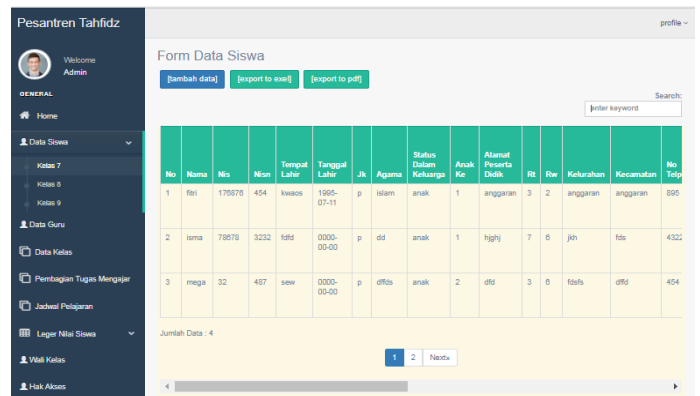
Pesantren Tahfidz

profile

Welcome
Admin

GENERAL

Home

Data Siswa

Kelas 7

Kelas 8

Kelas 9

Data Guru

Data Kelas

Pembagian Tugas Mengajar

Jadwal Pelajaran

Leger Nilai Siswa

Wali Kelas

Hak Akses

Form Data Siswa

[tambah data] [export to exel] [export to pdf]

Search:
enter keyword

| No | Nama | Nis | Nisn | Tempat Lahir | Tanggal Lahir | Jk | Agama | Status Dalam Keluarga | Anak Ke | Alamat Peserta Didik | Rt | Rw | Kelurahan | Kecamatan | No Telp |
|---|---|---|---|---|---|---|---|---|---|---|---|---|---|---|---|
| 1 | fitri | 176878 | 454 | kwaos | 1995-07-11 | p | islam | anak | 1 | anggaran | 3 | 2 | anggaran | anggaran | 895 |
| 2 | isma | 78678 | 3232 | fdfd | 0000-00-00 | p | dd | anak | 1 | hjghj | 7 | 6 | jkh | fds | 4322 |
| 3 | mega | 32 | 487 | sew | 0000-00-00 | p | dffds | anak | 2 | dfd | 3 | 6 | fdsfs | dffd | 454 |

Jumlah Data : 4

1 2 Next»